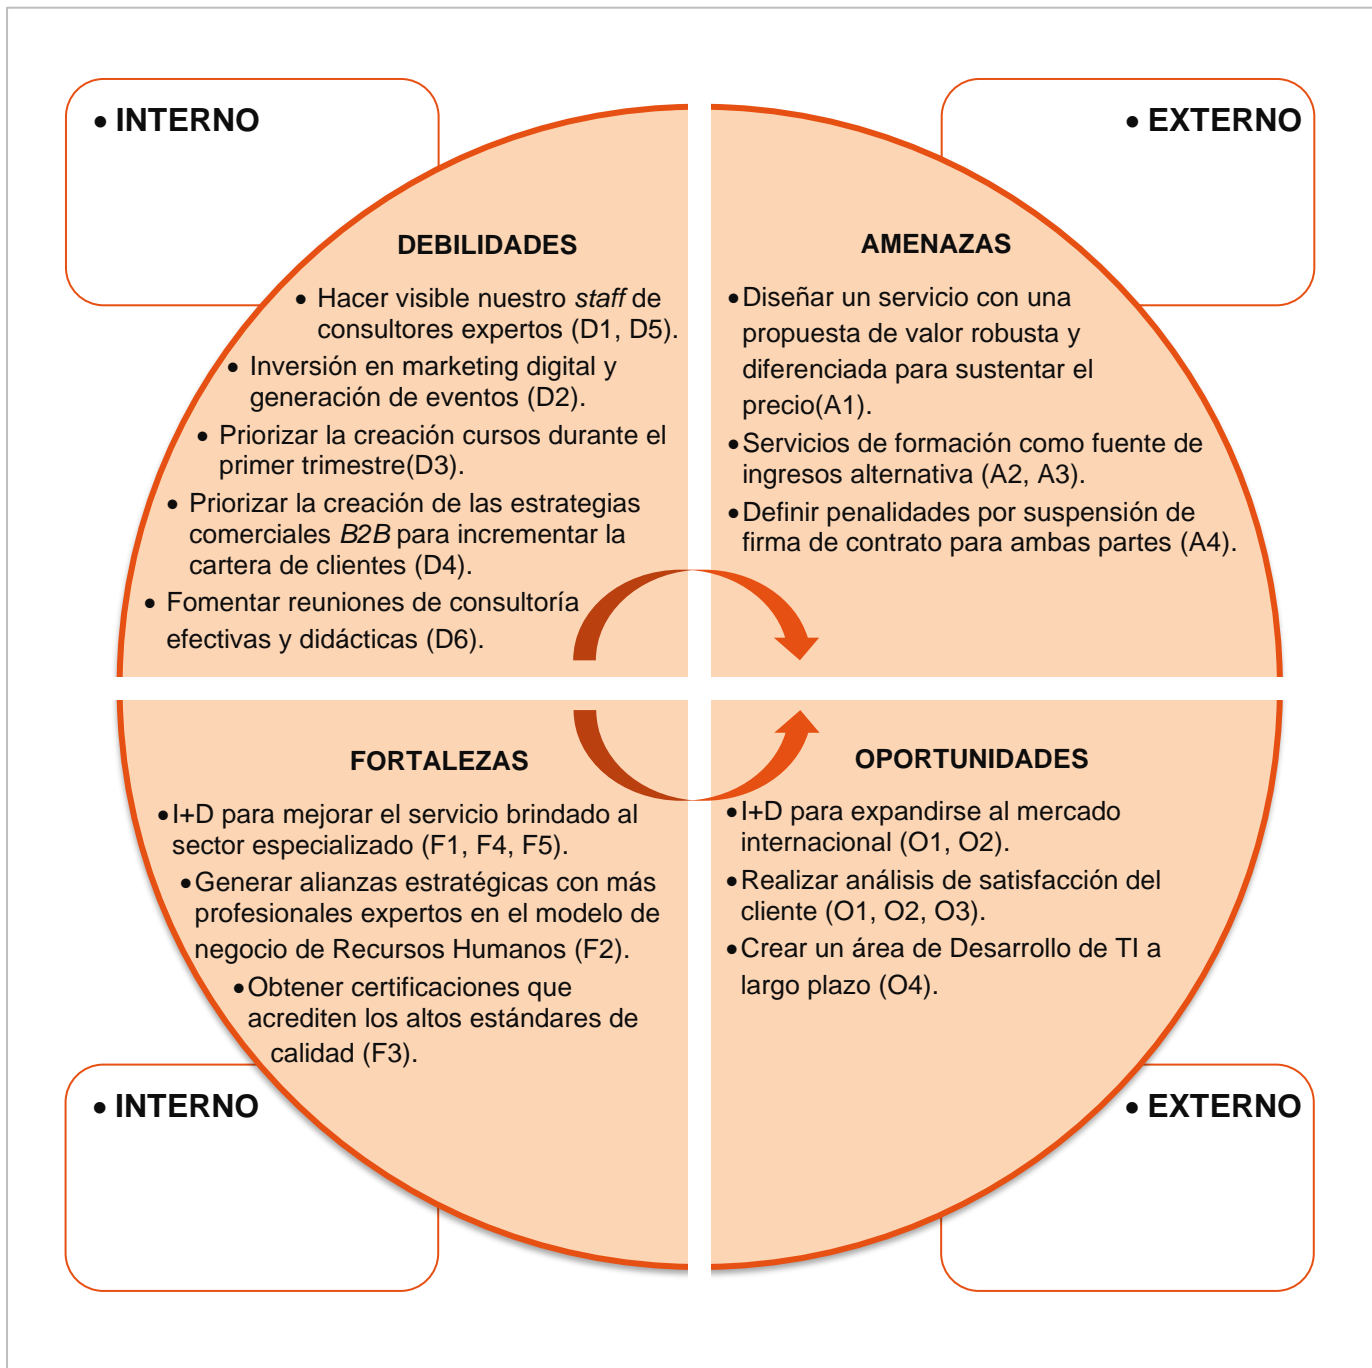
• INTERNO

• EXTERNO

DEBILIDADES

• Hacer visible nuestro *staff* de consultores expertos (D1, D5).
• Inversión en marketing digital y generación de eventos (D2).
• Priorizar la creación cursos durante el primer trimestre(D3).
• Priorizar la creación de las estrategias comerciales *B2B* para incrementar la cartera de clientes (D4).
• Fomentar reuniones de consultoría efectivas y didácticas (D6).

AMENAZAS

• Diseñar un servicio con una propuesta de valor robusta y diferenciada para sustentar el precio(A1).
• Servicios de formación como fuente de ingresos alternativa (A2, A3).
• Definir penalidades por suspensión de firma de contrato para ambas partes (A4).

FORTALEZAS

• I+D para mejorar el servicio brindado al sector especializado (F1, F4, F5).
• Generar alianzas estratégicas con más profesionales expertos en el modelo de negocio de Recursos Humanos (F2).
• Obtener certificaciones que acrediten los altos estándares de calidad (F3).

OPORTUNIDADES

• I+D para expandirse al mercado internacional (O1, O2).
• Realizar análisis de satisfacción del cliente (O1, O2, O3).
• Crear un área de Desarrollo de TI a largo plazo (O4).

• INTERNO

• EXTERNO